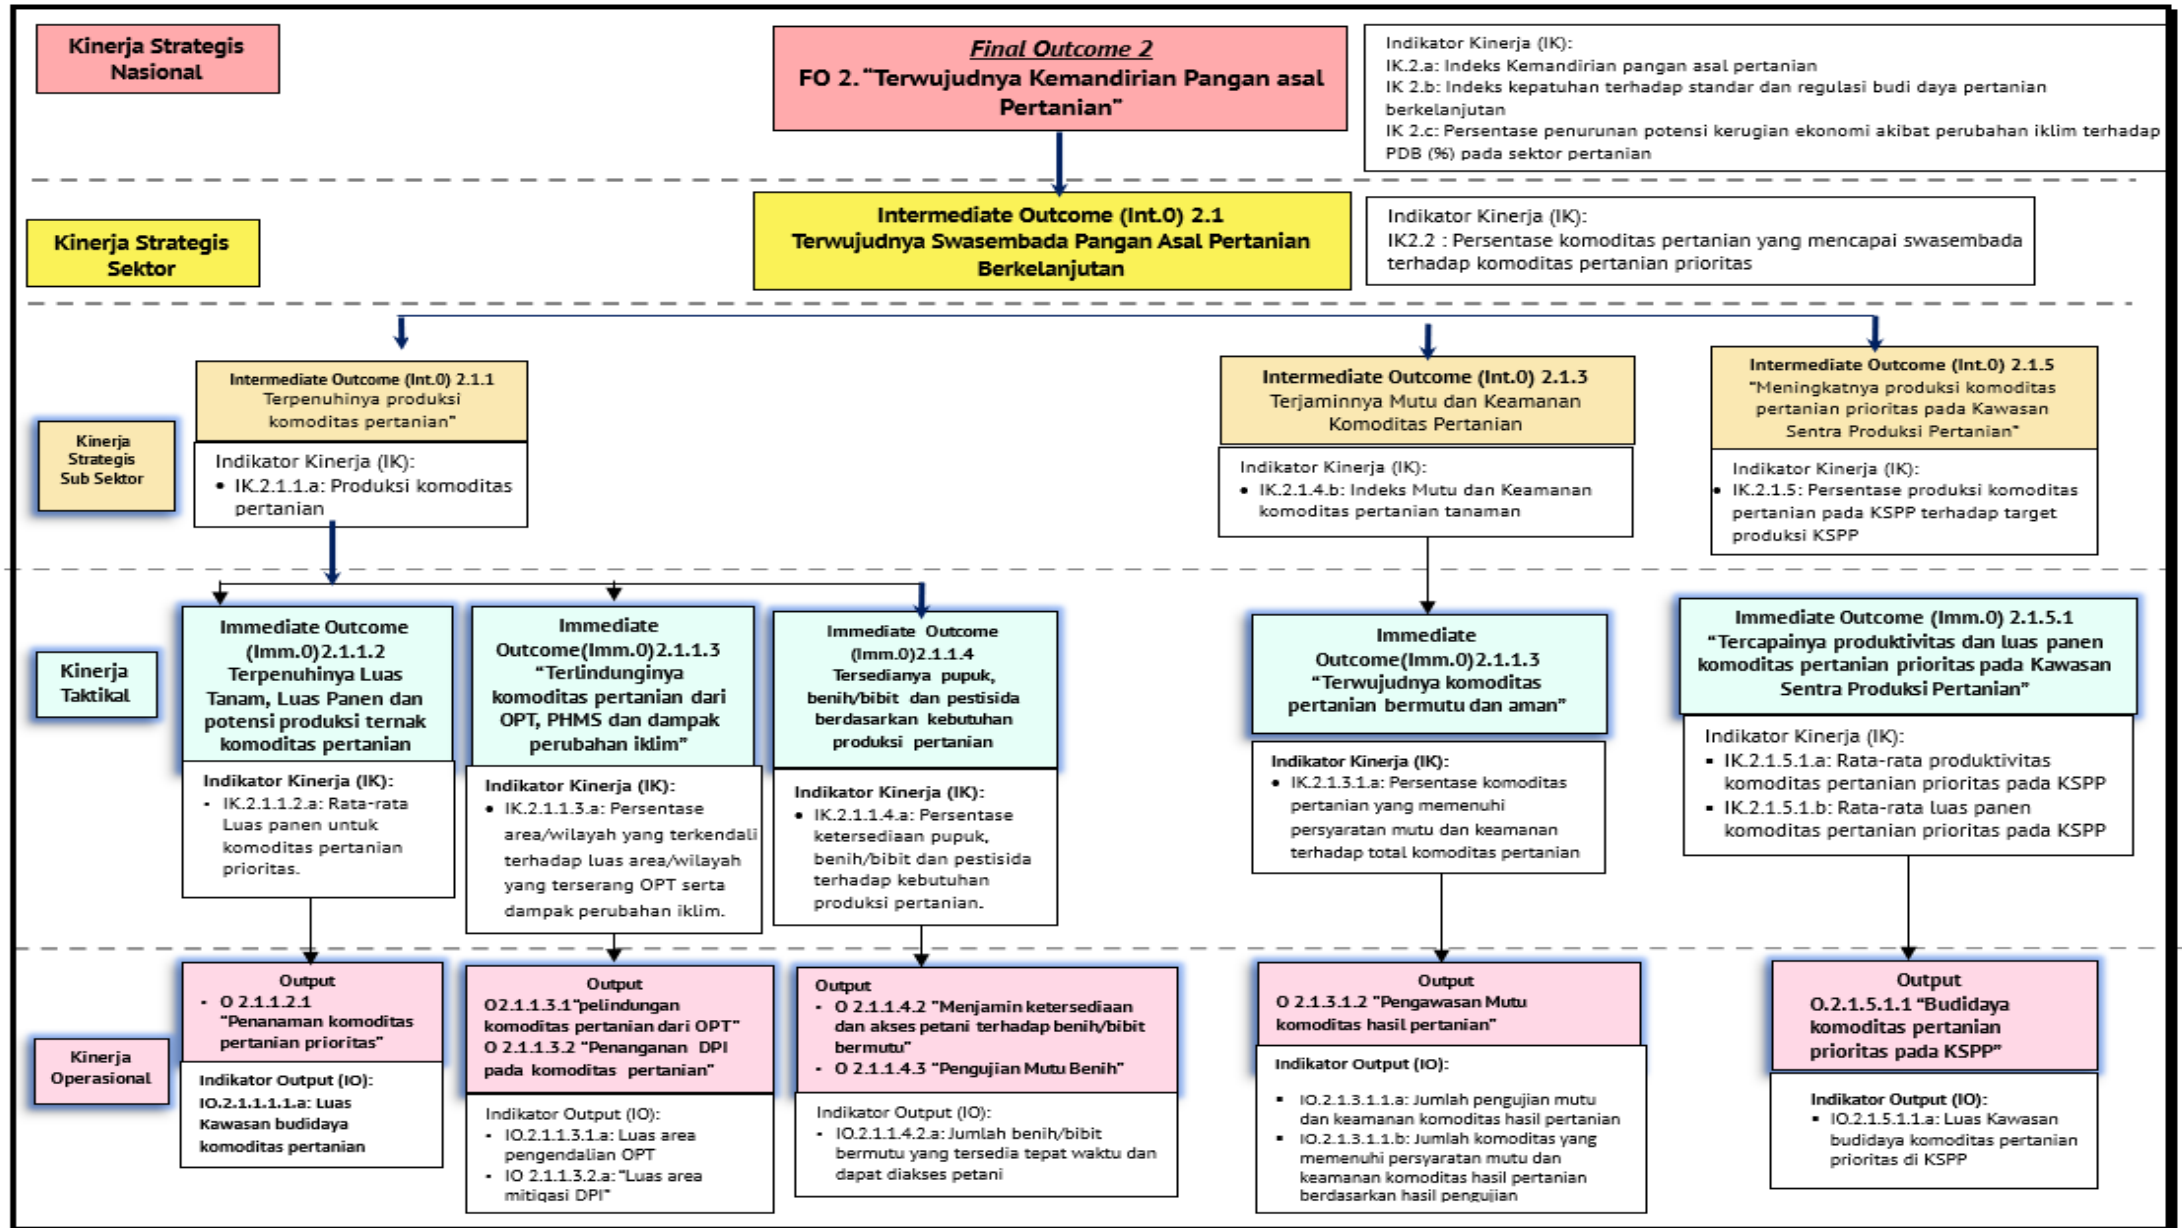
Kinerja Strategis Nasional

Final Outcome 2
FO 2. "Terwujudnya Kemandirian Pangan asal Pertanian"

Indikator Kinerja (IK):
IK.2.a: Indeks Kemandirian pangan asal pertanian
IK 2.b: Indeks kepatuhan terhadap standar dan regulasi budi daya pertanian berkelanjutan
IK 2.c: Persentase penurunan potensi kerugian ekonomi akibat perubahan iklim terhadap PDB (%) pada sektor pertanian

Kinerja Strategis Sektor

Intermediate Outcome (Int.0) 2.1
Terwujudnya Swasembada Pangan Asal Pertanian Berkelanjutan

Indikator Kinerja (IK):
IK2.2 : Persentase komoditas pertanian yang mencapai swasembada terhadap komoditas pertanian prioritas

Kinerja Strategis Sub Sektor

Intermediate Outcome (Int.0) 2.1.1
Terpenuhinya produksi komoditas pertanian"

Indikator Kinerja (IK):
• IK.2.1.1.a: Produksi komoditas pertanian

Intermediate Outcome (Int.0) 2.1.3
Terjaminnya Mutu dan Keamanan Komoditas Pertanian

Indikator Kinerja (IK):
• IK.2.1.4.b: Indeks Mutu dan Keamanan komoditas pertanian tanaman

Intermediate Outcome (Int.0) 2.1.5
"Meningkatnya produksi komoditas pertanian prioritas pada Kawasan Sentra Produksi Pertanian"

Indikator Kinerja (IK):
• IK.2.1.5: Persentase produksi komoditas pertanian pada KSPP terhadap target produksi KSPP

Kinerja Taktikal

Immediate Outcome (Imm.0) 2.1.1.2
Terpenuhinya Luas Tanam, Luas Panen dan potensi produksi ternak komoditas pertanian

Indikator Kinerja (IK):
• IK.2.1.1.2.a: Rata-rata Luas panen untuk komoditas pertanian prioritas.

Immediate Outcome(Imm.0)2.1.1.3
"Terlindunginya komoditas pertanian dari OPT, PHMS dan dampak perubahan iklim"

Indikator Kinerja (IK):
• IK.2.1.1.3.a: Persentase area/wilayah yang terkendali terhadap luas area/wilayah yang terserang OPT serta dampak perubahan iklim.

Immediate Outcome (Imm.0)2.1.1.4
Tersedianya pupuk, benih/bibit dan pestisida berdasarkan kebutuhan produksi pertanian

Indikator Kinerja (IK):
• IK.2.1.1.4.a: Persentase ketersediaan pupuk, benih/bibit dan pestisida terhadap kebutuhan produksi pertanian.

Immediate Outcome(Imm.0)2.1.1.3
"Terwujudnya komoditas pertanian bermutu dan aman"

Indikator Kinerja (IK):
• IK.2.1.3.1.a: Persentase komoditas pertanian yang memenuhi persyaratan mutu dan keamanan terhadap total komoditas pertanian

Immediate Outcome (Imm.0) 2.1.5.1
"Tercapainya produktivitas dan luas panen komoditas pertanian prioritas pada Kawasan Sentra Produksi Pertanian"

Indikator Kinerja (IK):
• IK.2.1.5.1.a: Rata-rata produktivitas komoditas pertanian prioritas pada KSPP
• IK.2.1.5.1.b: Rata-rata luas panen komoditas pertanian prioritas pada KSPP

Kinerja Operasional

Output
• O 2.1.1.2.1 "Penanaman komoditas pertanian prioritas"

Indikator Output (IO):
IO.2.1.1.1.1.a: Luas Kawasan budidaya komoditas pertanian

Output
O2.1.1.3.1"pelindungan komoditas pertanian dari OPT"
O 2.1.1.3.2 "Penanganan DPI pada komoditas pertanian"

Indikator Output (IO):
• IO.2.1.1.3.1.a: Luas area pengendalian OPT
• IO 2.1.1.3.2.a: "Luas area mitigasi DPI"

Output
• O 2.1.1.4.2 "Menjamin ketersediaan dan akses petani terhadap benih/bibit bermutu"
• O 2.1.1.4.3 "Pengujian Mutu Benih"

Indikator Output (IO):
• IO.2.1.1.4.2.a: Jumlah benih/bibit bermutu yang tersedia tepat waktu dan dapat diakses petani

Output
O 2.1.3.1.2 "Pengawasan Mutu komoditas hasil pertanian"

Indikator Output (IO):
• IO.2.1.3.1.1.a: Jumlah pengujian mutu dan keamanan komoditas hasil pertanian
• IO.2.1.3.1.1.b: Jumlah komoditas yang memenuhi persyaratan mutu dan keamanan komoditas hasil pertanian berdasarkan hasil pengujian

Output
O.2.1.5.1.1 "Budidaya komoditas pertanian prioritas pada KSPP"

Indikator Output (IO):
• IO.2.1.5.1.1.a: Luas Kawasan budidaya komoditas pertanian prioritas di KSPP